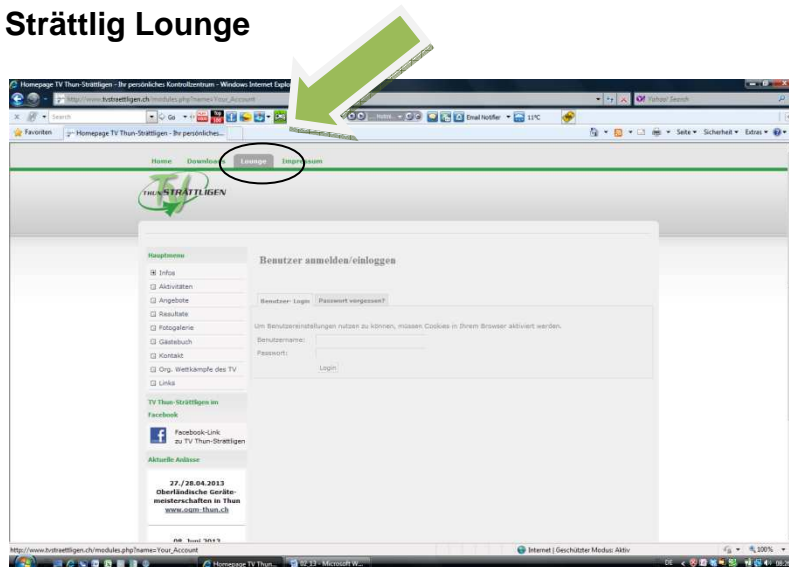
Strättlig Lounge

Homepage TV Thun-Strättligen - Ihr persönliches Kontrollzentrum - Windows Internet Explo

http://www.tvstraettligen.ch/modules.php?name=Your_Account

Yahoo! Search

Search

Email Notifier

11°C

Favoriten

Homepage TV Thun-Strättligen - Ihr persönliches...

Seite ▾ Sicherheit ▾ Extras ▾

Home Downloads Lounge Impressum

THUN STRÄTTLIGEN TV

Hauptmenu

Infos

Aktivitäten

Angebote

Resultate

Fotogalerie

Gästebuch

Kontakt

Org. Wettkämpfe des TV

Links

TV Thun-Strättligen im Facebook

Facebook-Link zu TV Thun-Strättligen

Aktuelle Anlässe

27./28.04.2013 Oberländische Geräte-meisterschaften in Thun www.ogm-thun.ch

08. Juni 2013

Benutzer anmelden/einloggen

Benutzer- Login

Passwort vergessen?

Um Benutzereinstellungen nutzen zu können, müssen Cookies in Ihrem Browser aktiviert werden.

Benutzername:

Passwort:

Login

http://www.tvstraettligen.ch/modules.php?name=Your_Account

Internet | Geschützter Modus: Aktiv

100%

Homepage TV Thun...

02.13 - Microsoft W...